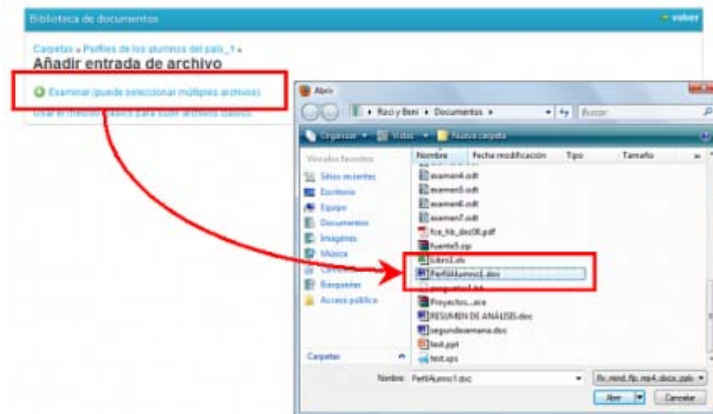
Biblioteca de documentos

« volver

Carpetas » Perfiles de los alumnos del país_1 »

Añadir entrada de archivo

Examinar (puede seleccionar múltiples archivos)

Usar el método clásico para subir archivos clásico

Abrir

« Roci y Beni » Documentos »

Buscar

Organizar

Vistas

Nueva carpeta

Vínculos favoritos

Sitios recientes

Escritorio

Equipo

Documentos

Imágenes

Música

Cambios

Búsquedas

Acceso público

Carpetas

Nombre

Fecha modificación

Tipo

Tamaño

examen4.odt

examen5.odt

examen6.odt

examen7.odt

fce_hb_dec08.pdf

fuente5.zip

Libro1.xls

PerfilAlumno1.doc

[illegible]

Proyectos....ace

RESUMEN DE ANÁLISIS.doc

segundasemana.doc

test.ppt

test.xps

Nombre: PerfilAlumno1.doc

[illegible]

Abrir

Cancelar